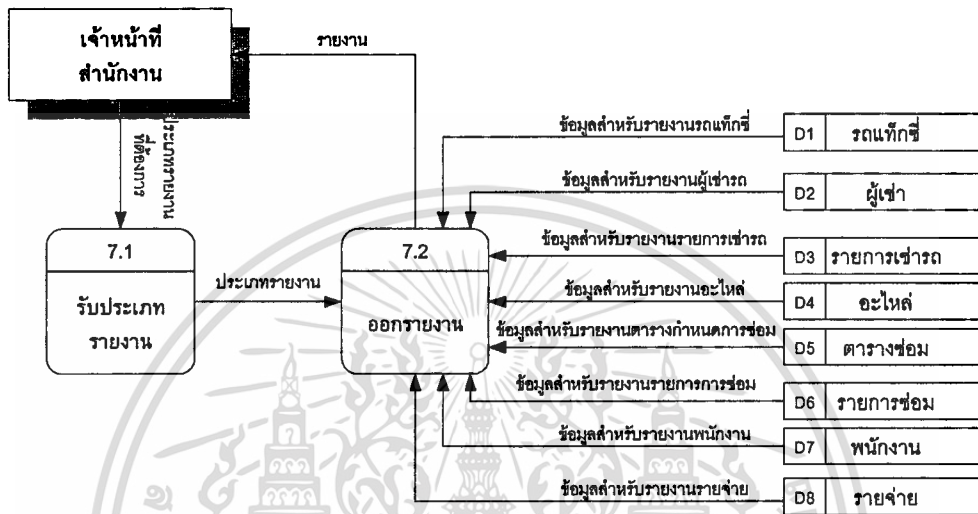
เจ้าหน้าที่สำนักงาน

รายงาน

ข้อมูลการ

ระบุประเภทรายงาน

7.1

รับประเภทรายงาน

ประเภทรายงาน

7.2

ออกรายงาน

ข้อมูลสำหรับรายงานรถแท็กซี่

D1 รถแท็กซี่

ข้อมูลสำหรับรายงานผู้เช่ารถ

D2 ผู้เช่า

ข้อมูลสำหรับรายงานรายการเช่ารถ

D3 รายการเช่ารถ

ข้อมูลสำหรับรายงานอะไหล่

D4 อะไหล่

ข้อมูลสำหรับรายงานตารางกำหนดการซ่อม

D5 ตารางซ่อม

ข้อมูลสำหรับรายงานรายการการซ่อม

D6 รายการซ่อม

ข้อมูลสำหรับรายงานพนักงาน

D7 พนักงาน

ข้อมูลสำหรับรายงานรายจ่าย

D8 รายจ่าย